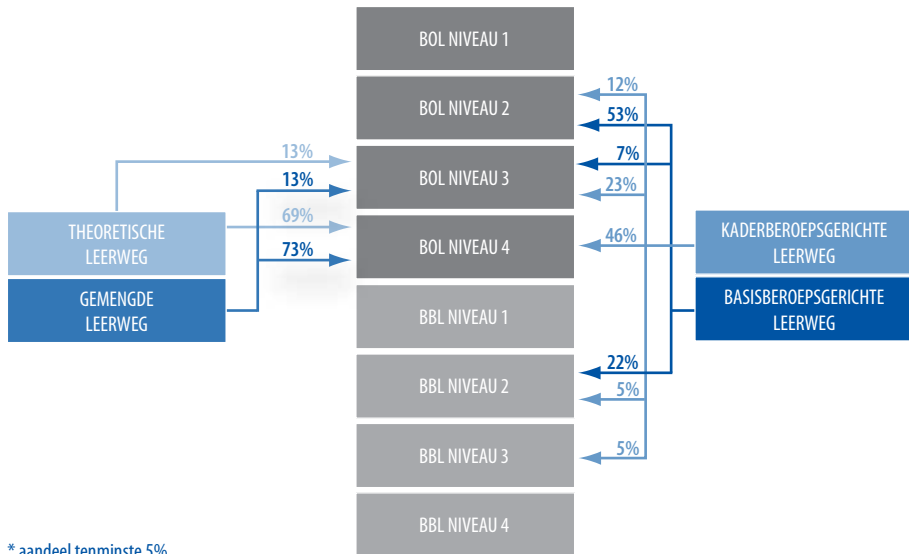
BOL NIVEAU 1

BOL NIVEAU 2

BOL NIVEAU 3

BOL NIVEAU 4

BBL NIVEAU 1

BBL NIVEAU 2

BBL NIVEAU 3

BBL NIVEAU 4

THEORETISCHE LEERWEG

GEMENGDE LEERWEG

13%
13%
69%
73%

KADERBEROEPSGERICHTE LEERWEG

BASISBEROEPSGERICHTE LEERWEG

12%
53%
7%
23%
46%
22%
5%
5%

* aandeel tenminste 5%